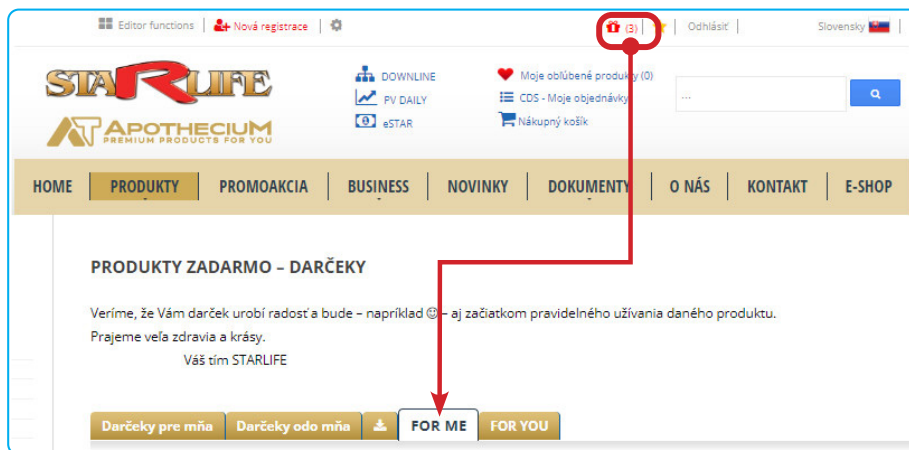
Editor functions | Nová registrace |

(3) | Odhlásiť | Slovensky

STARLIFE

APOTHECIUM PREMIUM PRODUCTS FOR YOU

DOWNLINE
PV DAILY
eSTAR

Moje obľúbené produkty (0)
CDS - Moje objednávky
Nákupný košík

...

HOME | PRODUKTY | PROMOAKCIA | BUSINESS | NOVINKY | DOKUMENTY | O NÁS | KONTAKT | E-SHOP

PRODUKTY ZADARMO – DARČEKY

Veríme, že Vám darček urobí radosť a bude – napríklad ☺ – aj začiatkom pravidelného užívania daného produktu.
Prajeme veľa zdravia a krásy.
Váš tím STARLIFE

Darčeky pre mňa | Darčeky odo mňa | FOR ME | FOR YOU